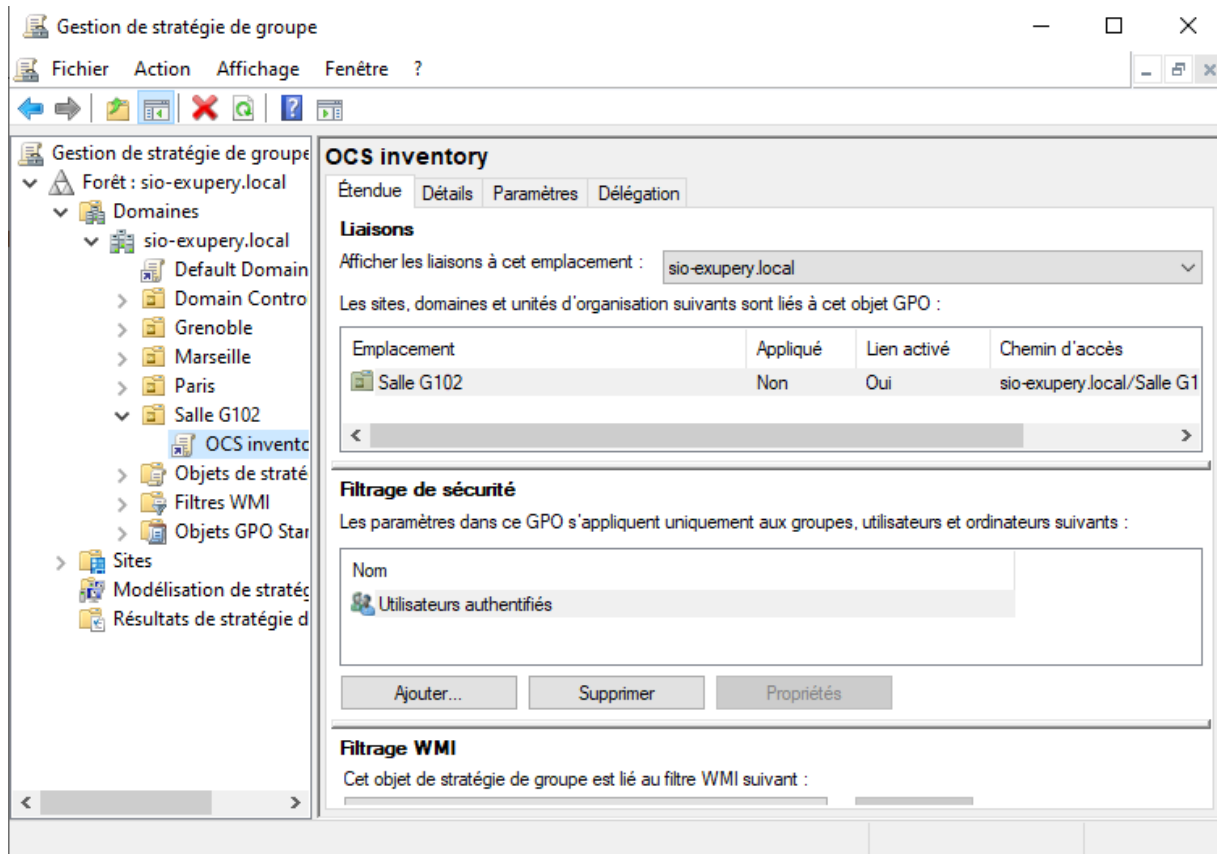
Gestion de stratégie de groupe

Fichier Action Affichage Fenêtre ?

Gestion de stratégie de groupe
Forêt : sio-exupery.local
Domaines
sio-exupery.local
Default Domain
Domain Contro
Grenoble
Marseille
Paris
Salle G102
OCS invento
Objets de straté
Filtres WMI
Objets GPO Star
Sites
Modélisation de stratég
Résultats de stratégie d

OCS inventory

Étendue | Détails | Paramètres | Délégation

Liaisons
Afficher les liaisons à cet emplacement : sio-exupery.local

Les sites, domaines et unités d'organisation suivants sont liés à cet objet GPO :

| Emplacement | Appliqué | Lien activé | Chemin d'accès |
|---|---|---|---|
| Salle G102 | Non | Oui | sio-exupery.local/Salle G1 |

Filtrage de sécurité
Les paramètres dans ce GPO s'appliquent uniquement aux groupes, utilisateurs et ordinateurs suivants :

| Nom |
|---|
| Utilisateurs authentifiés |

Ajouter... Supprimer Propriétés

Filtrage WMI
Cet objet de stratégie de groupe est lié au filtre WMI suivant :